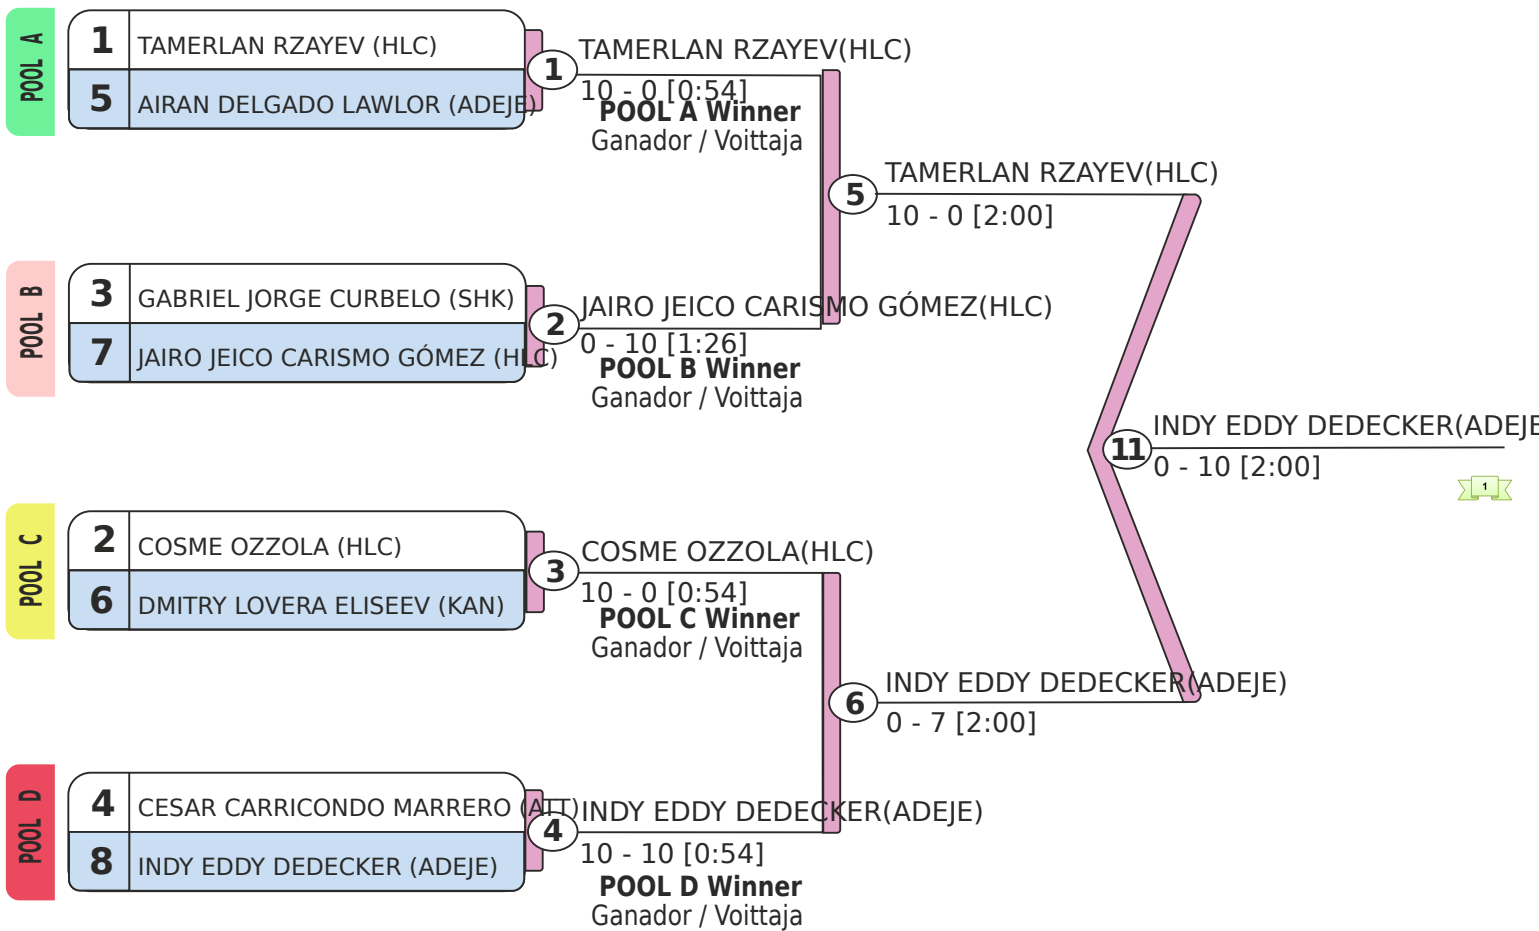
POOL A
1 TAMERLAN RZAYEV (HLC)
5 AIRAN DELGADO LAWLOR (ADEJE)

1
TAMERLAN RZAYEV(HLC)
10 - 0 [0:54]
POOL A Winner
Ganador / Voittaja

POOL B
3 GABRIEL JORGE CURBELO (SHK)
7 JAIRO JEICO CARISMO GÓMEZ (HLC)

2
JAIRO JEICO CARISMO GÓMEZ(HLC)
0 - 10 [1:26]
POOL B Winner
Ganador / Voittaja

5
TAMERLAN RZAYEV(HLC)
10 - 0 [2:00]

11
INDY EDDY DEDECKER(ADEJE
0 - 10 [2:00]

1

POOL C
2 COSME OZZOLA (HLC)
6 DMITRY LOVERA ELISEEV (KAN)

3
COSME OZZOLA(HLC)
10 - 0 [0:54]
POOL C Winner
Ganador / Voittaja

6
INDY EDDY DEDECKER(ADEJE)
0 - 7 [2:00]

POOL D
4 CESAR CARRICONDO MARRERO (ATT)
8 INDY EDDY DEDECKER (ADEJE)

4
INDY EDDY DEDECKER(ADEJE)
10 - 10 [0:54]
POOL D Winner
Ganador / Voittaja